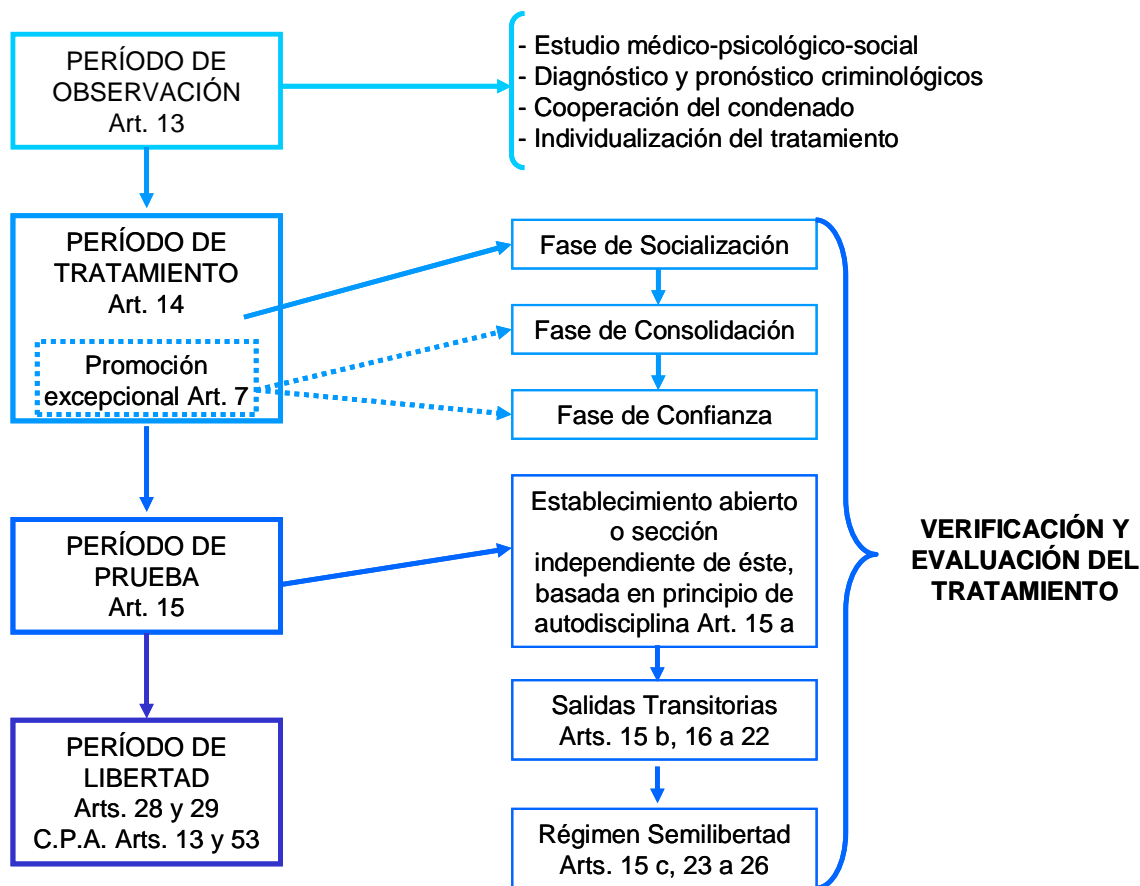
PERÍODO DE OBSERVACIÓN Art. 13

- Estudio médico-psicológico-social
- Diagnóstico y pronóstico criminológicos
- Cooperación del condenado
- Individualización del tratamiento

PERÍODO DE TRATAMIENTO Art. 14

Promoción excepcional Art. 7

Fase de Socialización

Fase de Consolidación

Fase de Confianza

PERÍODO DE PRUEBA Art. 15

Establecimiento abierto o sección independiente de éste, basada en principio de autodisciplina Art. 15 a

Salidas Transitorias Arts. 15 b, 16 a 22

Régimen Semilibertad Arts. 15 c, 23 a 26

PERÍODO DE LIBERTAD Arts. 28 y 29 C.P.A. Arts. 13 y 53

VERIFICACIÓN Y EVALUACIÓN DEL TRATAMIENTO